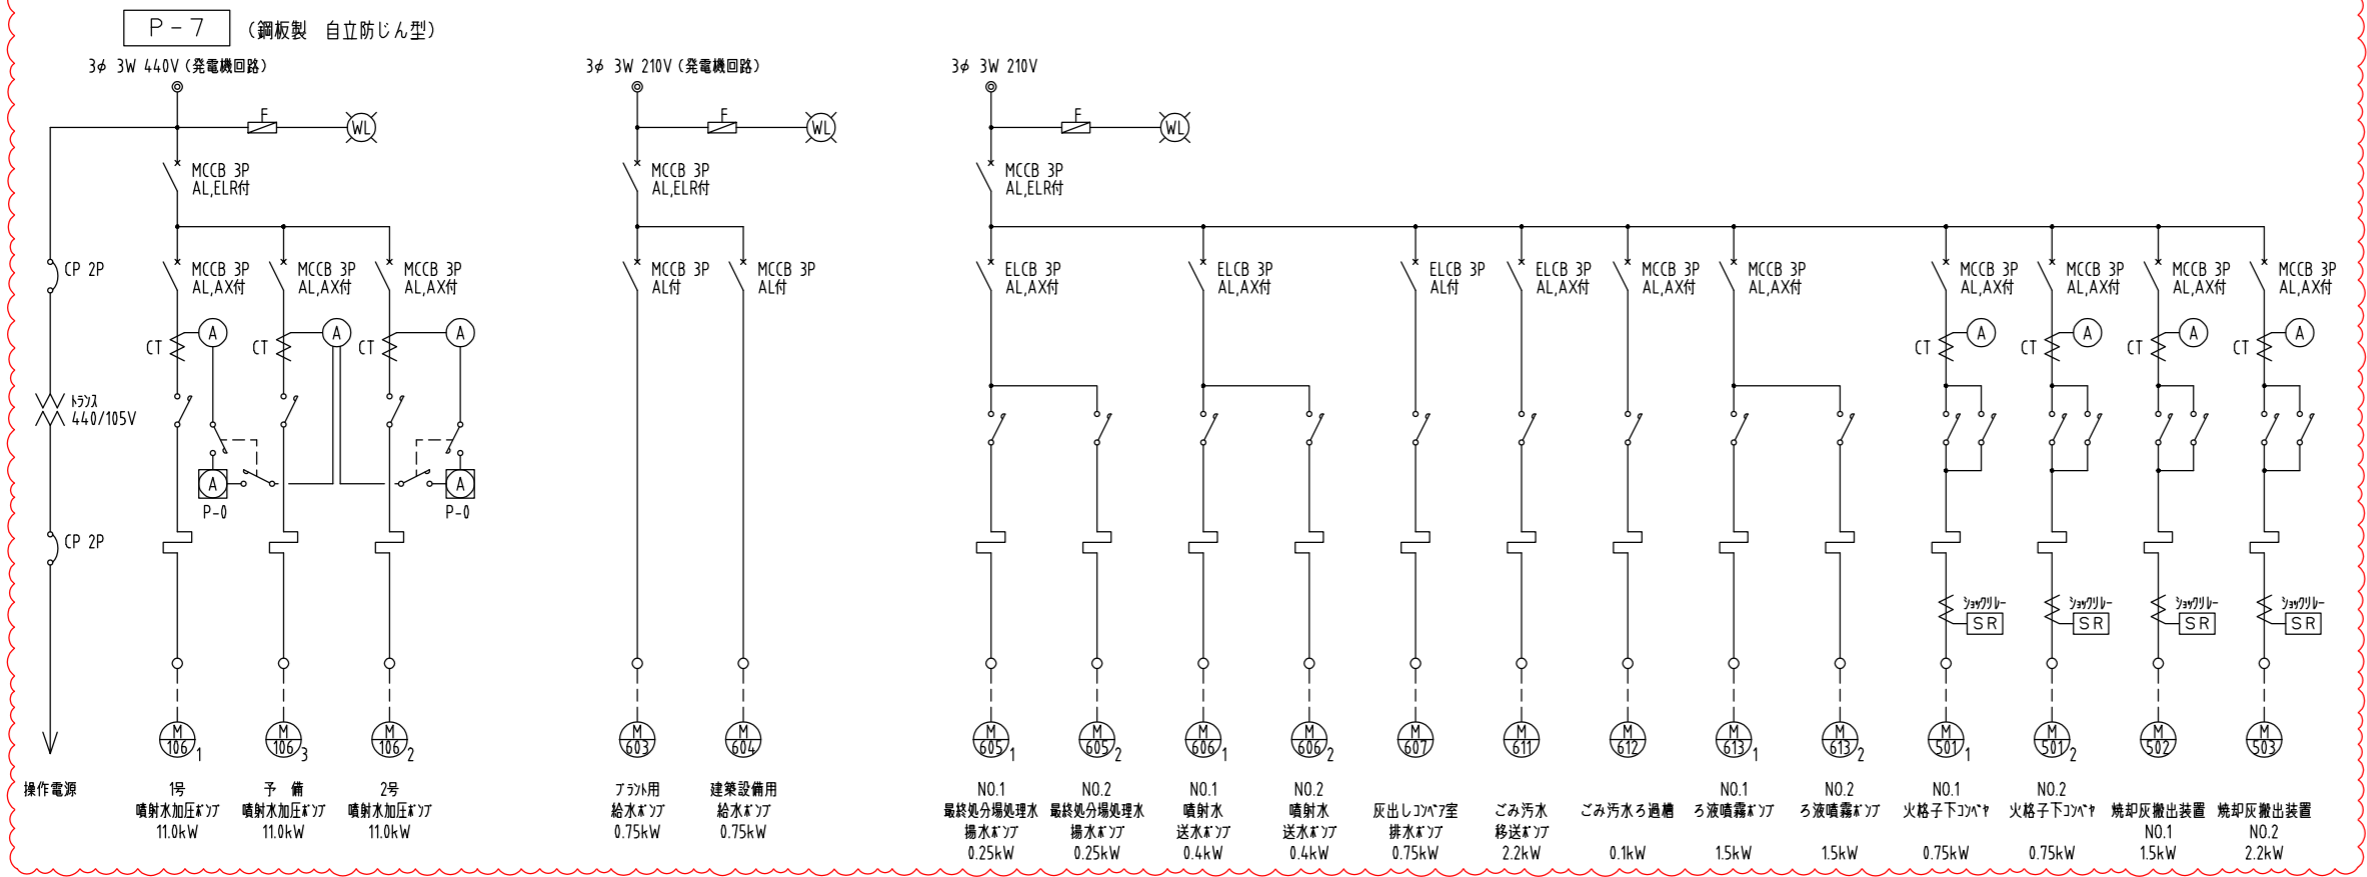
P－7 (鋼板製 自立防じん型)

3φ 3W 440V (発電機回路)
F
WL
MCCB 3P AL,ELR付
MCCB 3P AL,AX付
MCCB 3P AL,AX付
MCCB 3P AL,AX付
CP 2P
CT
A
CT
A
CT
A
トランス 440/105V
A
P-0
A
P-0
CP 2P
M 106 1
M 106 3
M 106 2
操作電源
1号 噴射水加圧ポンプ 11.0kW
予 備 噴射水加圧ポンプ 11.0kW
2号 噴射水加圧ポンプ 11.0kW

3φ 3W 210V (発電機回路)
F
WL
MCCB 3P AL,ELR付
MCCB 3P AL付
MCCB 3P AL付
M 603
M 604
プラント用 給水ポンプ 0.75kW
建築設備用 給水ポンプ 0.75kW

3φ 3W 210V
F
WL
MCCB 3P AL,ELR付
ELCB 3P AL,AX付
ELCB 3P AL,AX付
ELCB 3P AL付
ELCB 3P AL,AX付
MCCB 3P AL,AX付
MCCB 3P AL,AX付
MCCB 3P AL,AX付
MCCB 3P AL,AX付
MCCB 3P AL,AX付
MCCB 3P AL,AX付
CT
A
CT
A
CT
A
CT
A
ショックリレー SR
ショックリレー SR
ショックリレー SR
ショックリレー SR
M 605 1
M 605 2
M 606 1
M 606 2
M 607
M 611
M 612
M 613 1
M 613 2
M 501 1
M 501 2
M 502
M 503
NO.1 最終処分場処理水 揚水ポンプ 0.25kW
NO.2 最終処分場処理水 揚水ポンプ 0.25kW
NO.1 噴射水 送水ポンプ 0.4kW
NO.2 噴射水 送水ポンプ 0.4kW
灰出しコンベア室 排水ポンプ 0.75kW
ごみ汚水 移送ポンプ 2.2kW
ごみ汚水ろ過槽 0.1kW
NO.1 ろ液噴霧ポンプ 1.5kW
NO.2 ろ液噴霧ポンプ 1.5kW
NO.1 火格子下コンベヤ 0.75kW
NO.2 火格子下コンベヤ 0.75kW
焼却灰搬出装置 NO.1 1.5kW
焼却灰搬出装置 NO.2 2.2kW